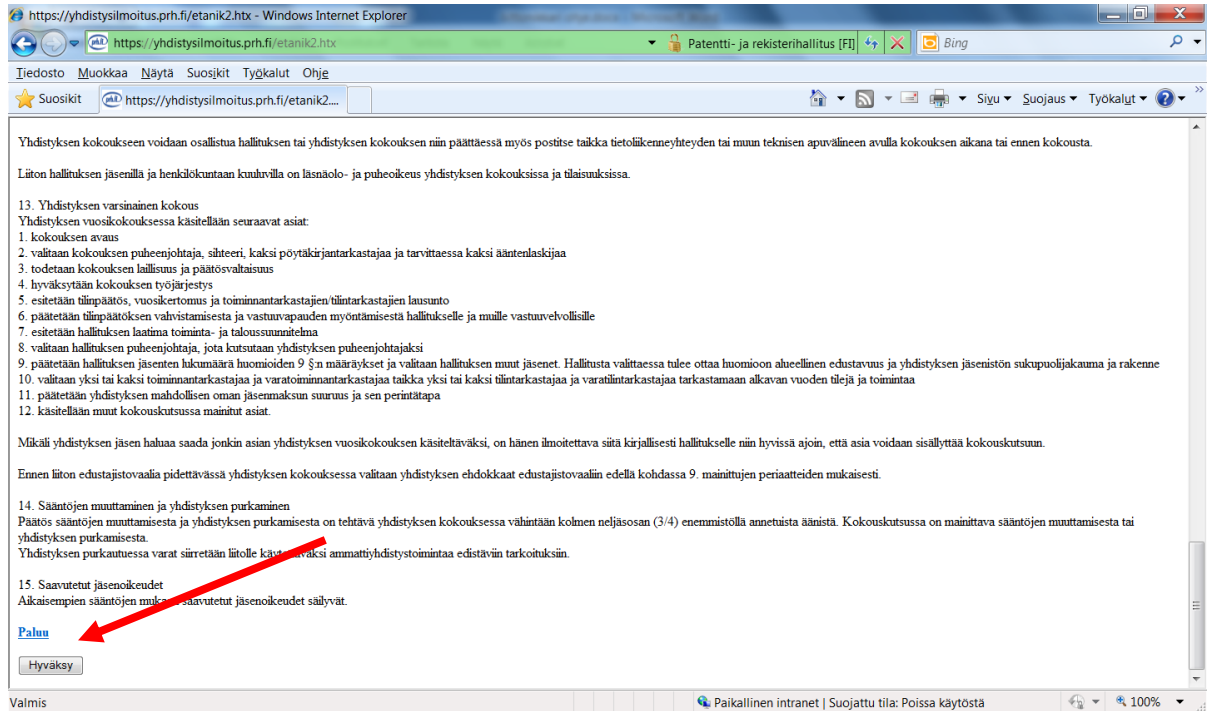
https://yhdistysilmoitus.prh.fi/etanik2.htx - Windows Internet Explorer

https://yhdistysilmoitus.prh.fi/etanik2.htx

Patentti- ja rekisterihallitus [FI]

Bing

Tiedosto Muokkaa Näytä Suosikit Työkalut Ohje

Suosikit

https://yhdistysilmoitus.prh.fi/etanik2....

Sivu Suojaus Työkalut

Yhdistyksen kokoukseen voidaan osallistua hallituksen tai yhdistyksen kokouksen niin päättäessä myös postitse taikka tietoliikenneyhteyden tai muun teknisen apuvälineen avulla kokouksen aikana tai ennen kokousta.

Liiton hallituksen jäsenillä ja henkilökuntaan kuuluvilla on läsnäolo- ja puheoikeus yhdistyksen kokouksissa ja tilaisuuksissa.

13. Yhdistyksen varsinainen kokous
Yhdistyksen vuosikokouksessa käsitellään seuraavat asiat:
1. kokouksen avaus
2. valitaan kokouksen puheenjohtaja, sihteeri, kaksi pöytäkirjantarkastajaa ja tarvittaessa kaksi ääntenlaskijaa
3. todetaan kokouksen laillisuus ja päätösvaltaisuus
4. hyväksytään kokouksen työjärjestys
5. esitetään tilinpäätös, vuosikertomus ja toiminnantarkastajien/tilintarkastajien lausunto
6. päätetään tilinpäätöksen vahvistamisesta ja vastuuvapauden myöntämisestä hallitukselle ja muille vastuuvelvollisille
7. esitetään hallituksen laatima toiminta- ja talousuunnitelma
8. valitaan hallituksen puheenjohtaja, jota kutsutaan yhdistyksen puheenjohtajaksi
9. päätetään hallituksen jäsenten lukumäärä huomioiden 9 §:n määräykset ja valitaan hallituksen muut jäsenet. Hallitusta valittaessa tulee ottaa huomioon alueellinen edustavuus ja yhdistyksen jäsenistön sukupuolijakauma ja rakenne
10. valitaan yksi tai kaksi toiminnantarkastajaa ja varatoiminnantarkastajaa taikka yksi tai kaksi tilintarkastajaa ja varatilintarkastajaa tarkastamaan alkavan vuoden tilejä ja toimintaa
11. päätetään yhdistyksen mahdollisen oman jäsenmaksun suuruus ja sen perintätapa
12. käsitellään muut kokouskutsussa mainitut asiat.

Mikäli yhdistyksen jäsen haluaa saada jonkin asian yhdistyksen vuosikokouksen käsiteltäväksi, on hänen ilmoitettava siitä kirjallisesti hallitukselle niin hyvissä ajoin, että asia voidaan sisällyttää kokouskutsuun.

Ennen liiton edustajistovaalia pidettävässä yhdistyksen kokouksessa valitaan yhdistyksen ehdokkaat edustajistovaaliin edellä kohdassa 9. mainittujen periaatteiden mukaisesti.

14. Sääntöjen muuttaminen ja yhdistyksen purkaminen
Päätös sääntöjen muuttamisesta ja yhdistyksen purkamisesta on tehtävä yhdistyksen kokouksessa vähintään kolmen neljäsosan (3/4) enemmistöllä annetuista äänistä. Kokouskutsussa on mainittava sääntöjen muuttamisesta tai yhdistyksen purkamisesta.
Yhdistyksen purkautuessa varat siirretään liitolle käyt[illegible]vaksi ammattiyhdistystoimintaa edistäviin tarkoituksiin.

15. Saavutetut jäsenoikeudet
Aikaisempien sääntöjen muka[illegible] saavutetut jäsenoikeudet säilyvät.

Paluu

Hyväksy

Valmis

Paikallinen intranet | Suojattu tila: Poissa käytöstä

100%